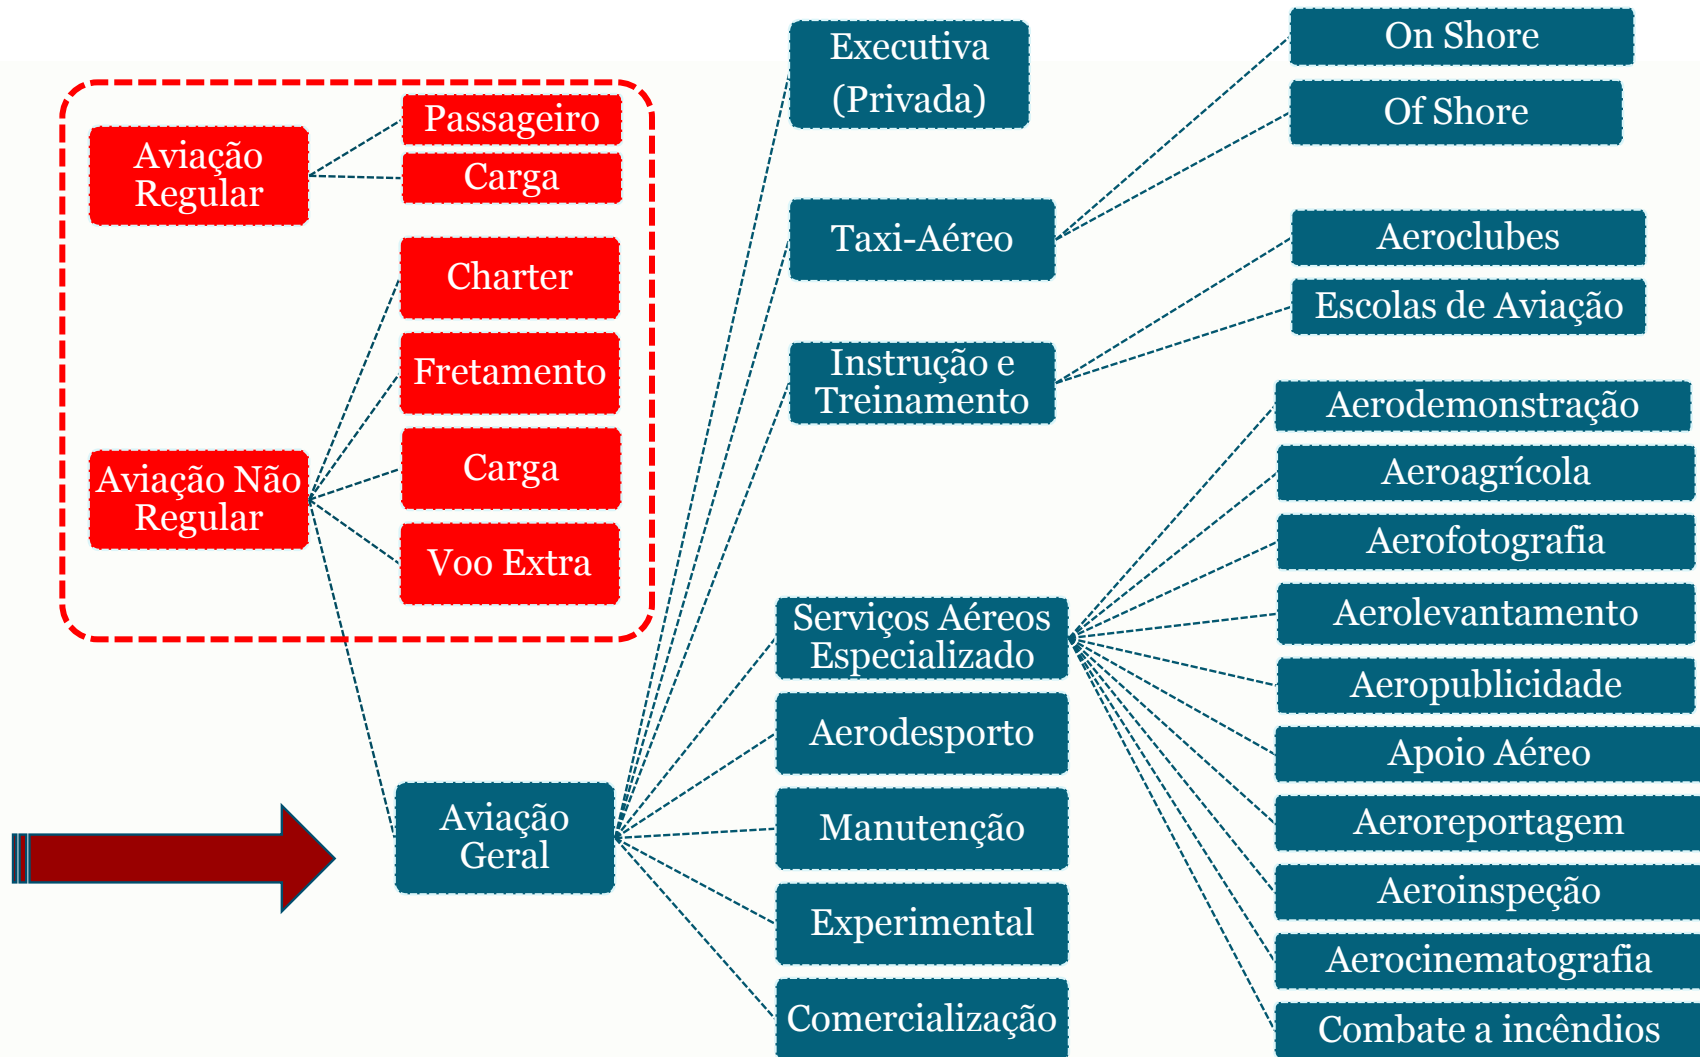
Aviação Regular

Passageiro

Carga

Charter

Fretamento

Carga

Voo Extra

Aviação Não Regular

Aviação Geral

Executiva (Privada)

Taxi-Aéreo

Instrução e Treinamento

Serviços Aéreos Especializado

Aerodesporto

Manutenção

Experimental

Comercialização

On Shore

Of Shore

Aeroclubes

Escolas de Aviação

Aerodemonstração

Aeroagrícola

Aerofotografia

Aerolevantamento

Aeropublicidade

Apoio Aéreo

Aeroreportagem

Aeroinspeção

Aerocinematografia

Combate a incêndios